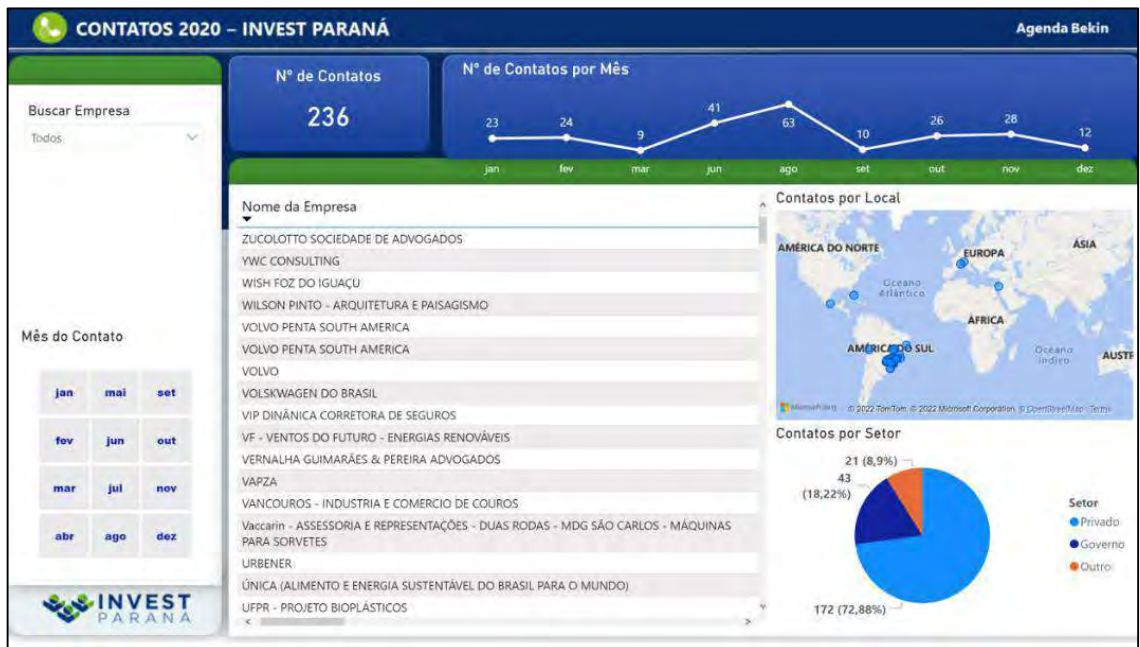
CONTATOS 2020 – INVEST PARANÁ

Agenda Bekin

Buscar Empresa

Todos

Nº de Contatos

236

Nº de Contatos por Mês

| 23 | 24 | 9 | 41 | 63 | 10 | 26 | 28 | 12 |
|---|---|---|---|---|---|---|---|---|
| jan | fev | mar | jun | ago | set | out | nov | dez |

Nome da Empresa

ZUCOLOTTO SOCIEDADE DE ADVOGADOS
YWC CONSULTING
WISH FOZ DO IGUAÇU
WILSON PINTO - ARQUITETURA E PAISAGISMO
VOLVO PENTA SOUTH AMERICA
VOLVO PENTA SOUTH AMERICA
VOLVO
VOLSKWAGEN DO BRASIL
VIP DINÂNICA CORRETORA DE SEGUROS
VF - VENTOS DO FUTURO - ENERGIAS RENOVÁVEIS
VERNALHA GUIMARÃES & PEREIRA ADVOGADOS
VAPZA
VANCOUROS - INDUSTRIA E COMERCIO DE COUROS
Vaccarin - ASSESSORIA E REPRESENTAÇÕES - DUAS RODAS - MDG SÃO CARLOS - MÁQUINAS PARA SORVETES
URBENER
ÚNICA (ALIMENTO E ENERGIA SUSTENTÁVEL DO BRASIL PARA O MUNDO)
UFPR - PROJETO BIOPLÁSTICOS

Mês do Contato

| jan | mai | set |
|---|---|---|
| fev | jun | out |
| mar | jul | nov |
| abr | ago | dez |

INVEST PARANÁ

Contatos por Local

AMÉRICA DO NORTE
EUROPA
ÁSIA
Oceano Atlântico
ÁFRICA
AMÉRICA DO SUL
Oceano Índico
AUSTR

Microsoft Bing © 2022 TomTom, © 2022 Microsoft Corporation, © OpenStreetMap Terms

Contatos por Setor

21 (8,9%)
43 (18,22%)
172 (72,88%)

Setor
Privado
Governo
Outro